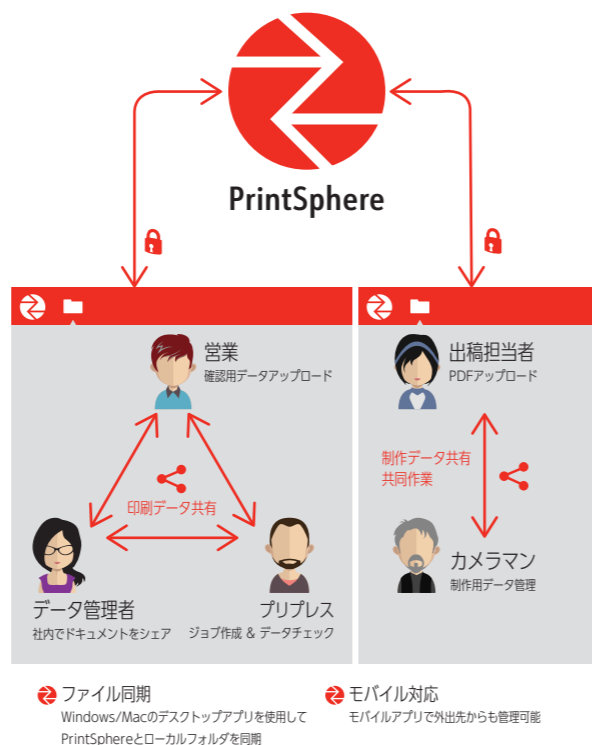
PrintSphere

営業
確認用データアップロード

印刷データ共有

データ管理者
社内でドキュメントをシェア

プリプレス
ジョブ作成 & データチェック

出稿担当者
PDFアップロード

制作データ共有
共同作業

カメラマン
制作用データ管理

ファイル同期
Windows/Macのデスクトップアプリを使用して PrintSphereとローカルフォルダを同期

モバイル対応
モバイルアプリで外出先からも管理可能